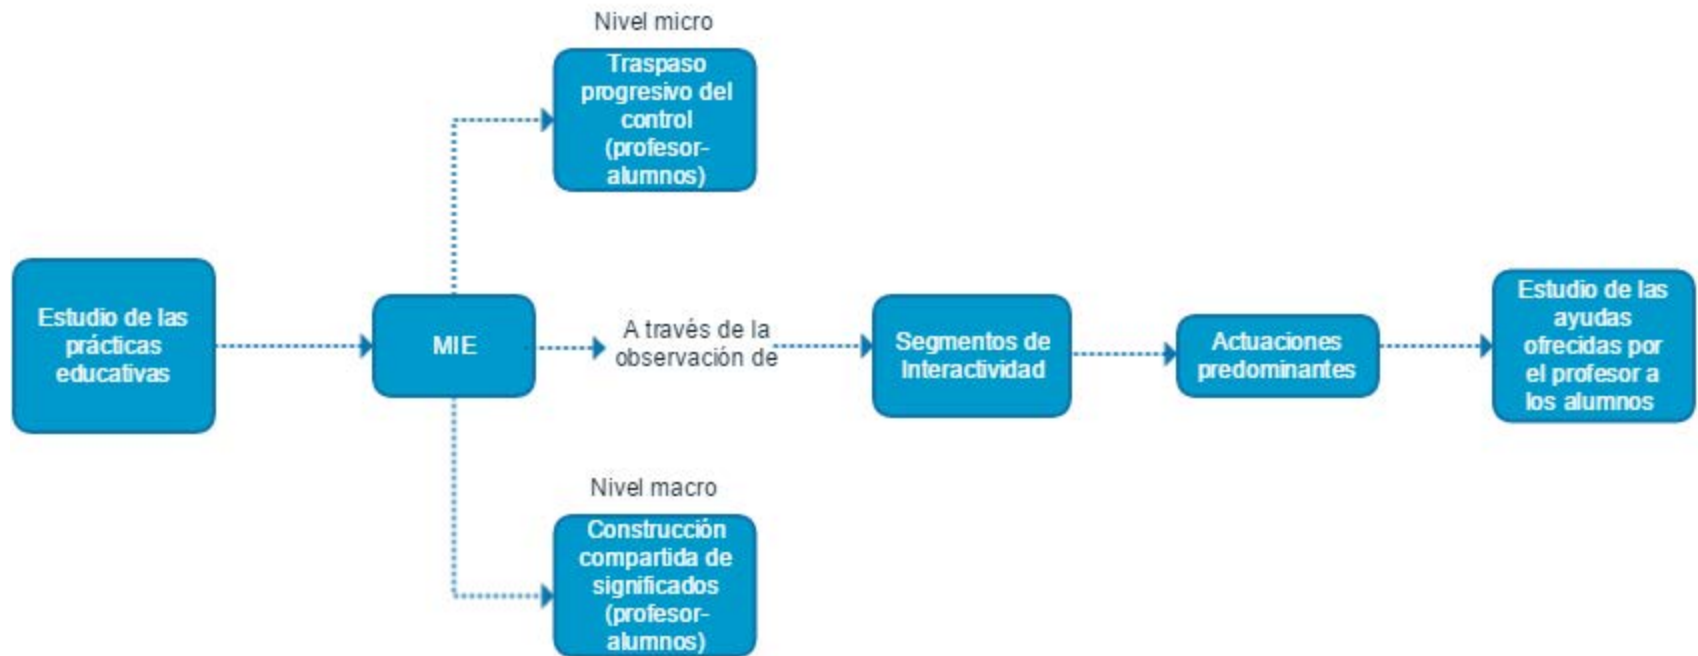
Estudio de las prácticas educativas

MIE

Nivel micro

Traspaso progresivo del control (profesor-alumnos)

Nivel macro

Construcción compartida de significados (profesor-alumnos)

A través de la observación de

Segmentos de Interactividad

Actuaciones predominantes

Estudio de las ayudas ofrecidas por el profesor a los alumnos